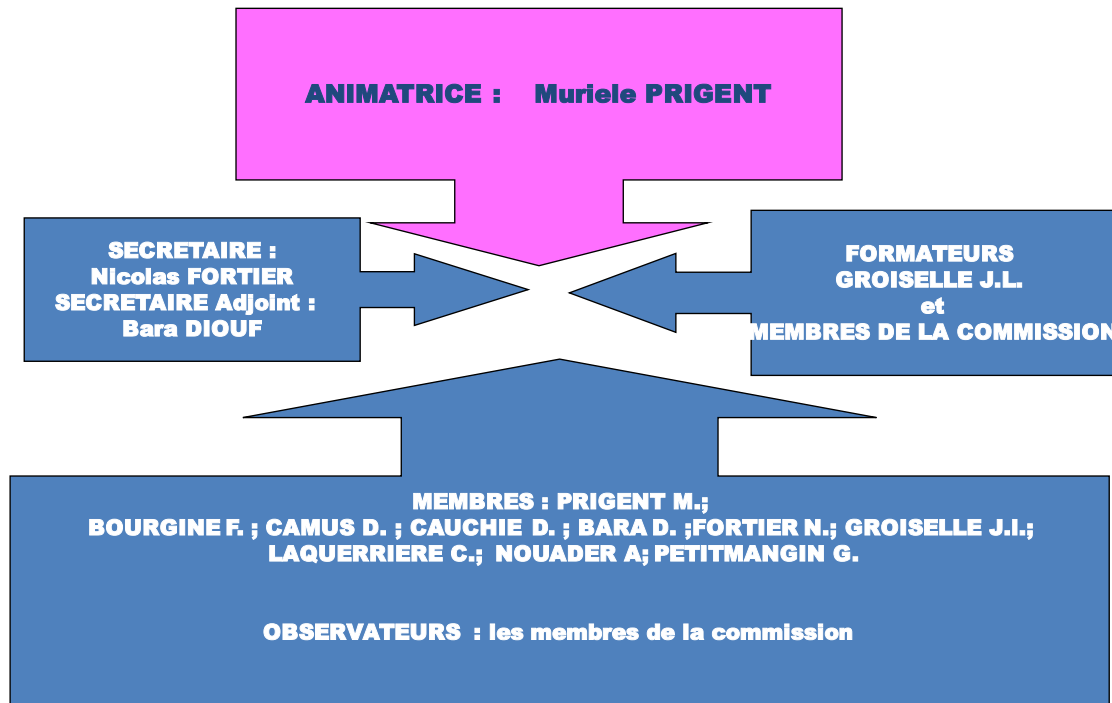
ANIMATRICE : Muriele PRIGENT

SECRETAIRE :
Nicolas FORTIER
SECRETAIRE Adjoint :
Bara DIOUF

FORMATEURS
GROISELLE J.L.
et
MEMBRES DE LA COMMISSION

MEMBRES : PRIGENT M.;
BOURGINE F. ; CAMUS D. ; CAUCHIE D. ; BARA D. ;FORTIER N.; GROISELLE J.l.;
LAQUERRIERE C.; NOUADER A; PETITMANGIN G.

OBSERVATEURS : les membres de la commission